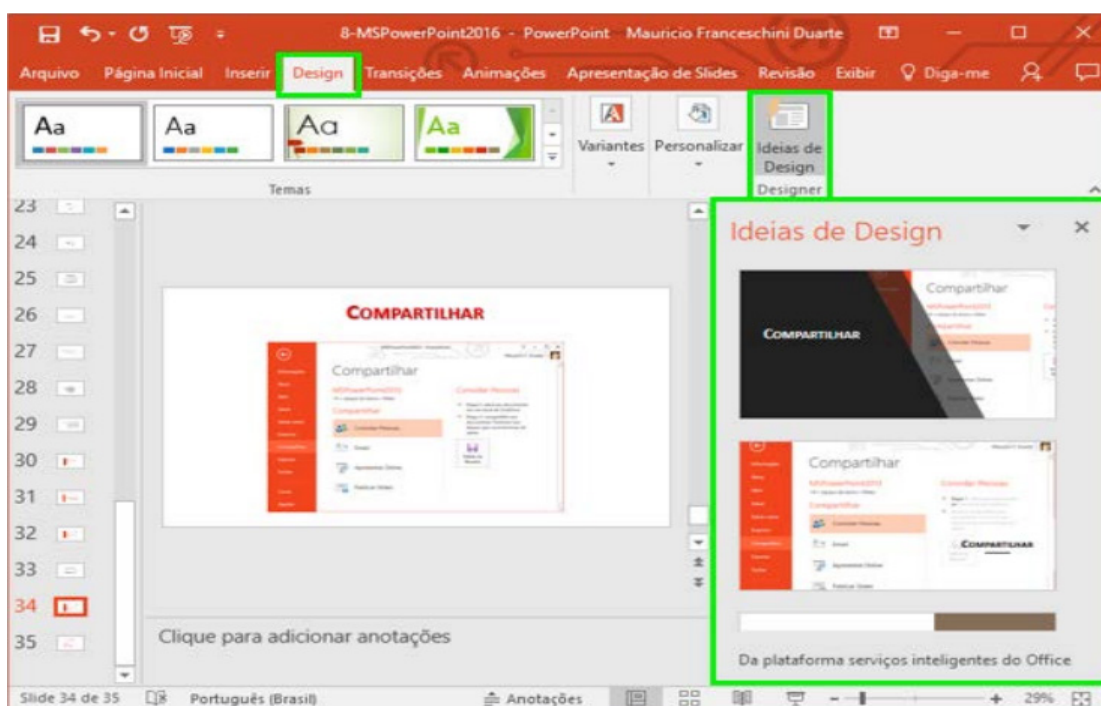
8-MSPowerPoint2016 - PowerPoint Mauricio Franceschini Duarte

Arquivo Página Inicial Inserir Design Transições Animações Apresentação de Slides Revisão Exibir Diga-me

Aa Aa Aa Aa

Temas

Variantes Personalizar Ideias de Design

Designer

23
24
25
26
27
28
29
30
31
32
33
34
35

COMPARTILHAR

Compartilhar

Clique para adicionar anotações

Ideias de Design

COMPARTILHAR

Compartilhar

Compartilhar

COMPARTILHAR

Da plataforma serviços inteligentes do Office

Slide 34 de 35 Português (Brasil) Anotações 29%